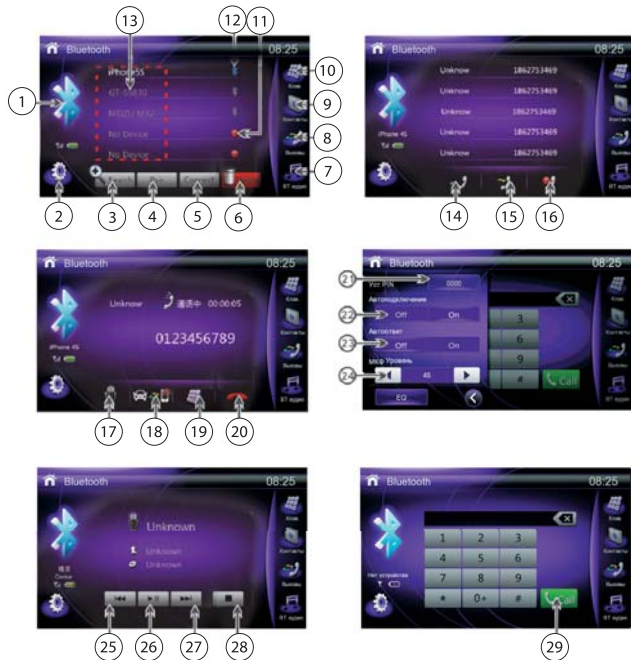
Bluetooth 08:25

iPhone 5S
GT-S5830
MEIZU MX2
No Device
No Device

Клав
Контакты
Вызовы
BT аудио

1 2 3 4 5 6 7 8 9 10 11 12 13

Bluetooth 08:25

| Unknow | 1862753469 |
|---|---|
| Unknow | 1862753469 |
| Unknow | 1862753469 |
| Unknow | 1862753469 |
| Unknow | 1862753469 |

iPhone 4S

Клав
Контакты
Вызовы
BT аудио

14 15 16

Bluetooth 08:25

Unknow 通话中 00:00:05

0123456789

iPhone 4S

17 18 19 20

Bluetooth 08:25

Уст PIN 0000
Автоподключение
Off On
Автоответ
Off On
MIC Уровень
46
EQ

3
6
9
#
Call

Клав
Контакты
Вызовы
BT аудио

21 22 23 24

Bluetooth 08:25

Unknown
Unknown
Unknown

Клав
Контакты
Вызовы
BT аудио

25 26 27 28

Bluetooth 08:25

1 2 3
4 5 6
7 8 9
* 0+ #
Call

Нет устройства

Клав
Контакты
Вызовы
BT аудио

29